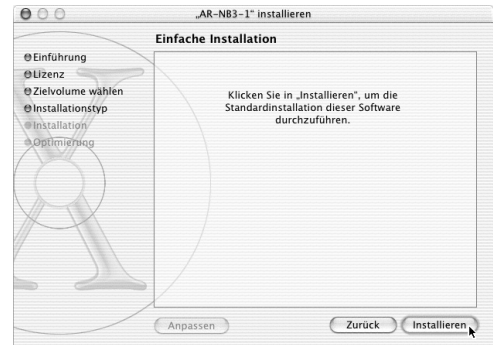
„AR-NB3-1" installieren

Einfache Installation

Einführung
Lizenz
Zielvolume wählen
Installationstyp
Installation
Optimierung

Klicken Sie in „Installieren", um die Standardinstallation dieser Software durchzuführen.

Anpassen

Zurück

Installieren